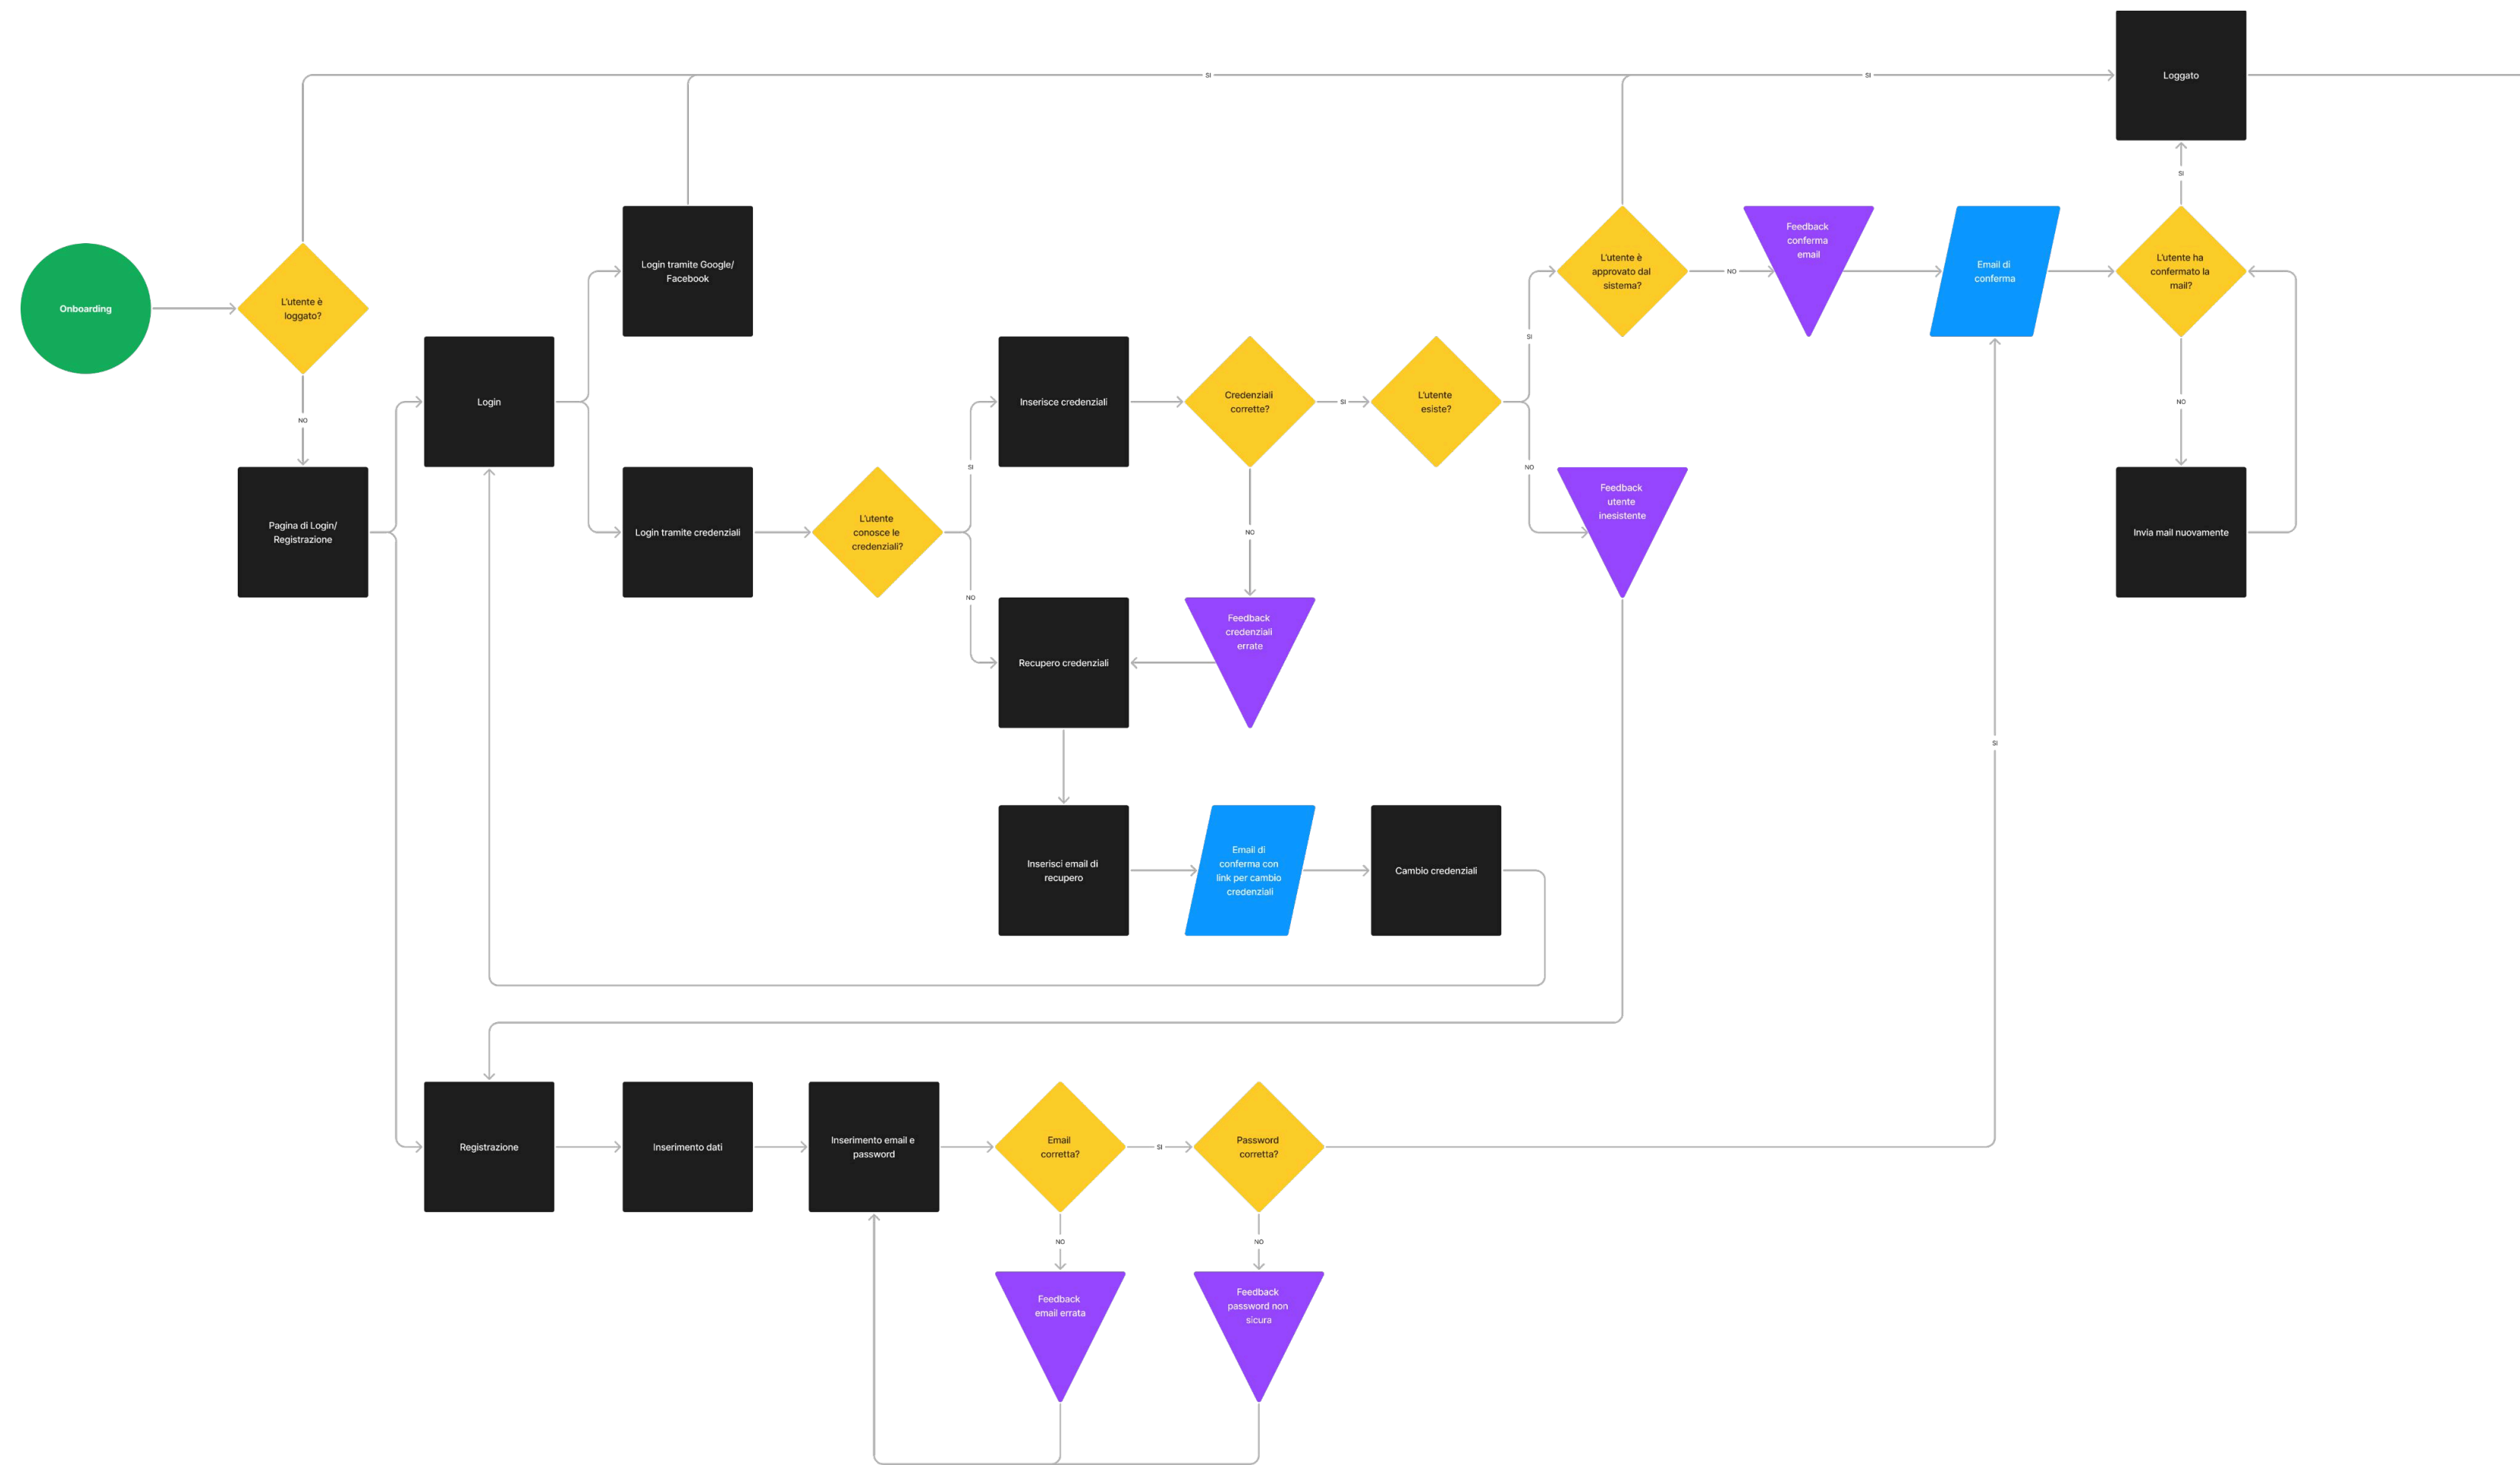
Loggato

SI

SI

Onboarding

L'utente è loggato?

NO

Pagina di Login/ Registrazione

Login

Login tramite Google/ Facebook

Login tramite credenziali

L'utente conosce le credenziali?

SI

NO

Inserisce credenziali

Credenziali corrette?

SI

L'utente esiste?

SI

NO

NO

L'utente è approvato dal sistema?

NO

Feedback conferma email

Email di conferma

L'utente ha confermato la mail?

SI

NO

Invia mail nuovamente

Feedback utente inesistente

Feedback credenziali errate

Recupero credenziali

Inserisci email di recupero

Email di conferma con link per cambio credenziali

Cambio credenziali

SI

Registrazione

Inserimento dati

Inserimento email e password

Email corretta?

SI

Password corretta?

NO

NO

Feedback email errata

Feedback password non sicura